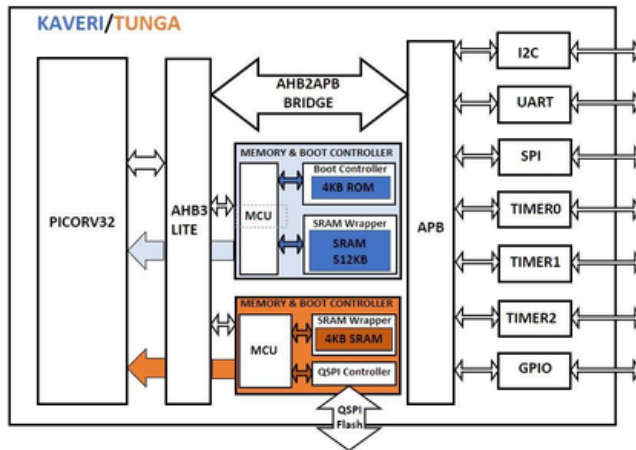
KAVERI/TUNGA

PICORV32

AHB3 LITE

AHB2APB BRIDGE

MEMORY & BOOT CONTROLLER
MCU
Boot Controller
4KB ROM
SRAM Wrapper
SRAM 512KB

MEMORY & BOOT CONTROLLER
MCU
SRAM Wrapper
4KB SRAM
QSPI Controller

QSPI Flash

APB

I2C
UART
SPI
TIMER0
TIMER1
TIMER2
GPIO